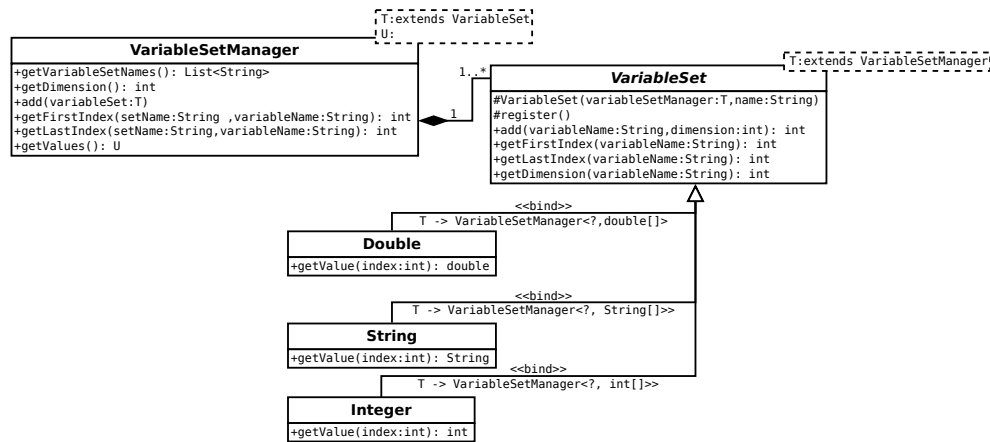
T:extends VariableSet
U:

VariableSetManager

+getVariableSetNames(): List<String>
+getDimension(): int
+add(variableSet:T)
+getFirstIndex(setName:String ,variableName:String): int
+getLastIndex(setName:String,variableName:String): int
+getValues(): U

1..*

1

T:extends VariableSetManager

VariableSet

#VariableSet(variableSetManager:T,name:String)
#register()
+add(variableName:String,dimension:int): int
+getFirstIndex(variableName:String): int
+getLastIndex(variableName:String): int
+getDimension(variableName:String): int

<<bind>>
T -> VariableSetManager<?,double[]>

Double

+getValue(index:int): double

<<bind>>
T -> VariableSetManager<?, String[]>>

String

+getValue(index:int): String

<<bind>>
T -> VariableSetManager<?, int[]>>

Integer

+getValue(index:int): int